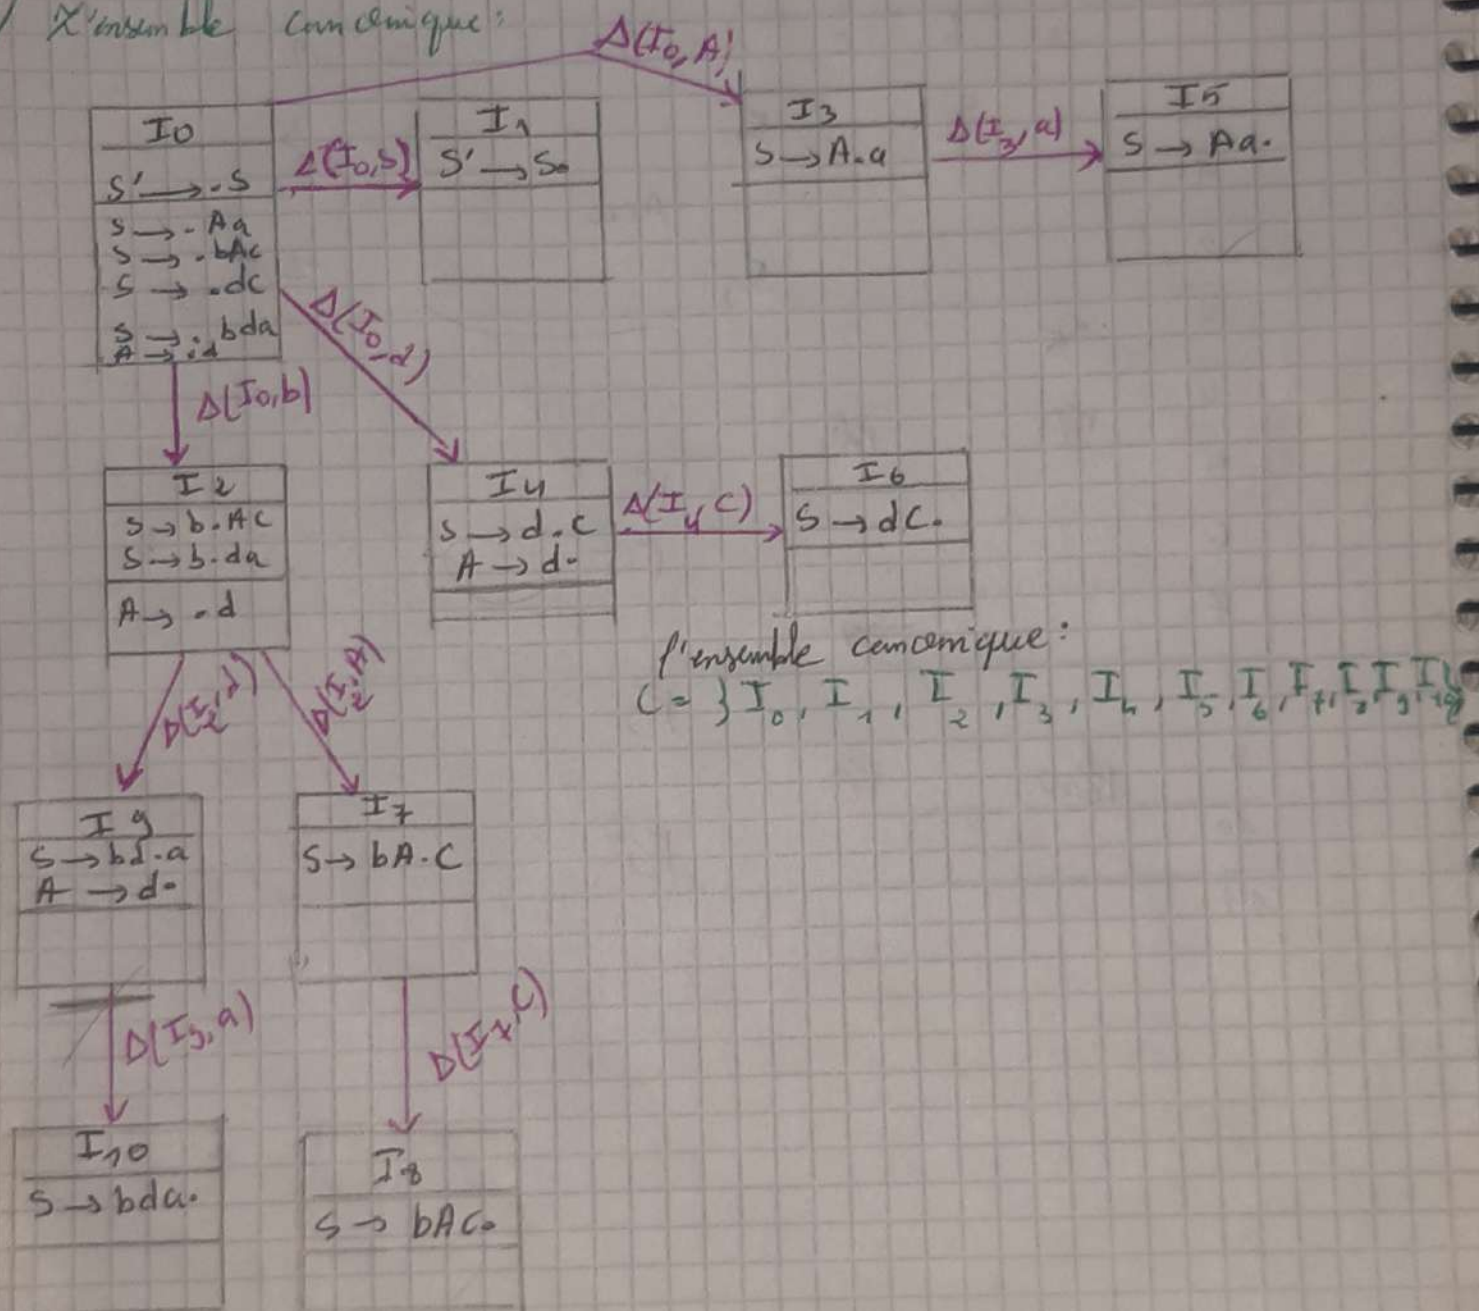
L'ensemble canonique:

$\Delta(I_0, A)$

I0
$S' \to .S$
$S \to .Aa$
$S \to .bAc$
$S \to .dc$
$S \to .bda$
$A \to .d$

$\Delta(I_0, S)$

I1
$S' \to S.$

I3
$S \to A.a$

$\Delta(I_3, a)$

I5
$S \to Aa.$

$\Delta(I_0, d)$

$\Delta(I_0, b)$

I2
$S \to b.AC$
$S \to b.da$
$A \to .d$

I4
$S \to d.C$
$A \to d.$

$\Delta(I_4, C)$

I6
$S \to dC.$

l'ensemble canonique:
$C = \{ I_0, I_1, I_2, I_3, I_4, I_5, I_6, I_7, I_8, I_9, I_{10}$

$\Delta(I_2, d)$

$\Delta(I_2, A)$

I9
$S \to bd.a$
$A \to d.$

I7
$S \to bA.C$

$\Delta(I_9, a)$

$\Delta(I_7, C)$

I10
$S \to bda.$

I8
$S \to bAC.$